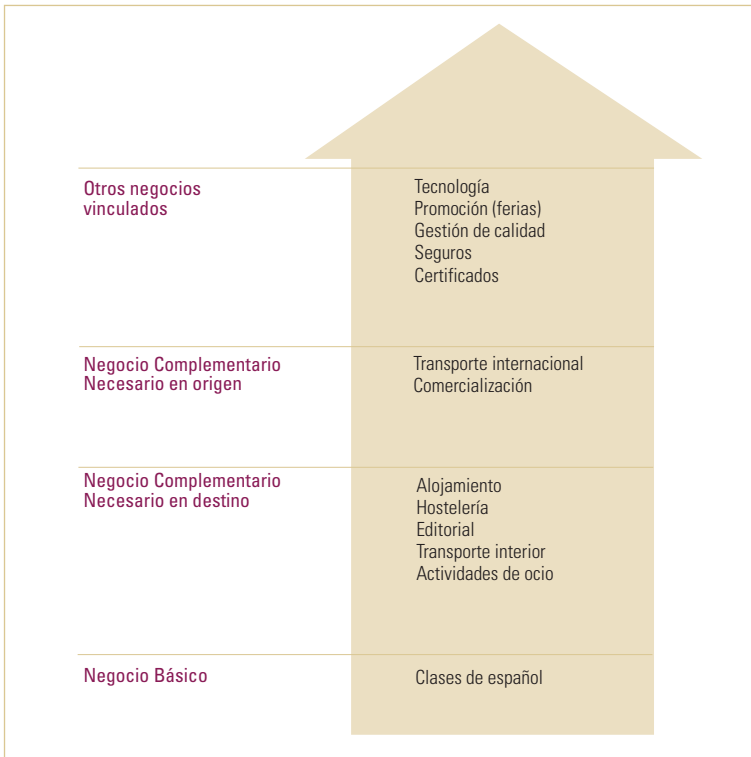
Otros negocios vinculados

Tecnología
Promoción (ferias)
Gestión de calidad
Seguros
Certificados

Negocio Complementario Necesario en origen

Transporte internacional
Comercialización

Negocio Complementario Necesario en destino

Alojamiento
Hostelería
Editorial
Transporte interior
Actividades de ocio

Negocio Básico

Clases de español